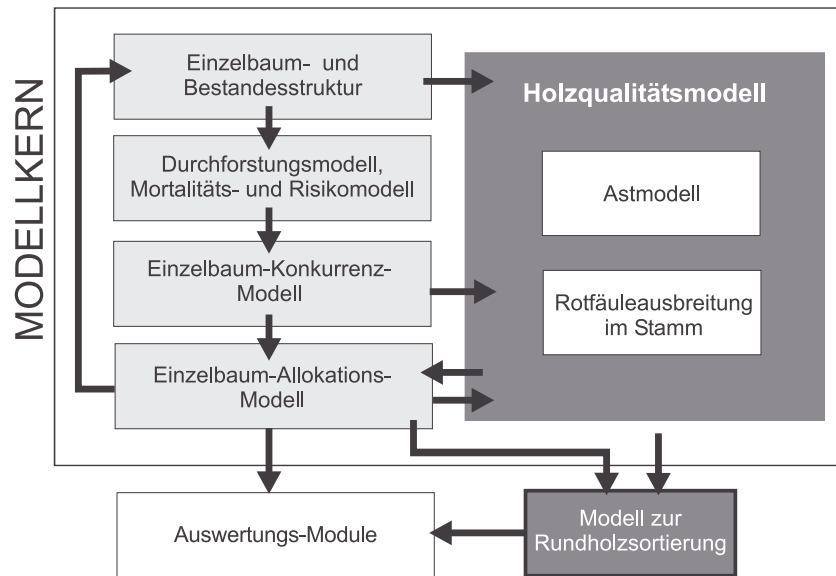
MODELLKERN

Einzelbaum- und Bestandesstruktur

Durchforstungsmodell, Mortalitäts- und Risikomodell

Einzelbaum-Konkurrenz-Modell

Einzelbaum-Allokations-Modell

Holzqualitätsmodell

Astmodell

Rotfäuleausbreitung im Stamm

Auswertungs-Module

Modell zur Rundholzsortierung